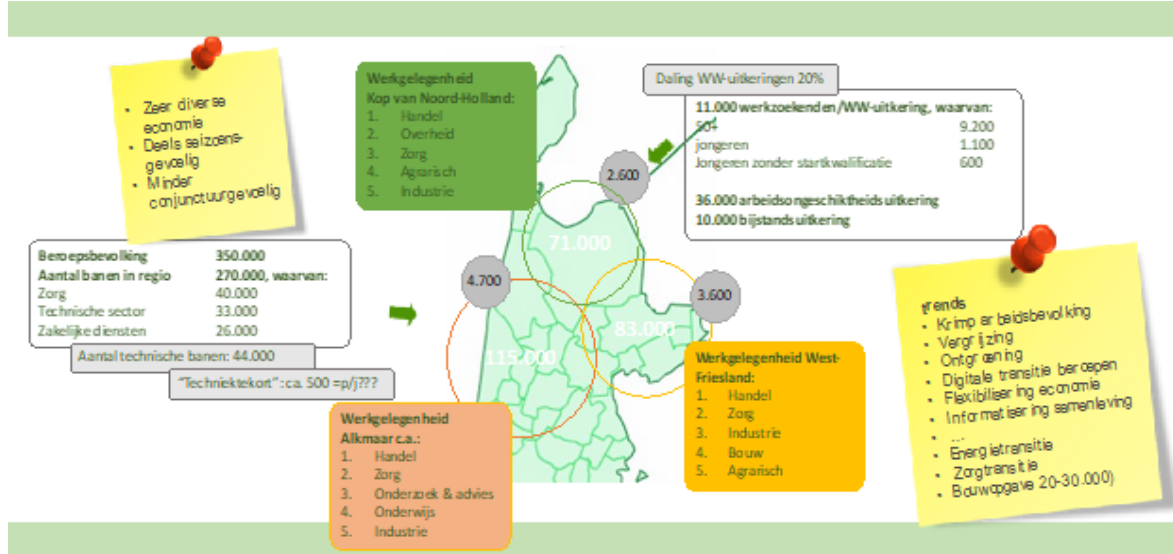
- Zeer diverse economie
- Deels seizoensgevoelig
- Minder conjunctuurgevoelig

Werkgelegenheid Kop van Noord-Holland:
1. Handel
2. Overheid
3. Zorg
4. Agrarisch
5. Industrie

Daling WW-uitkeringen 20%

11.000 werkzoekenden/WW-uitkering, waarvan:
50+ 9.200
jongeren 1.100
Jongeren zonder startkwalificatie 600

36.000 arbeidsongeschiktheidsuitkering
10.000 bijstandsuitkering

2.600

71.000

4.700

3.600

83.000

115.000

| Beroepsbevolking | 350.000 |
|---|---|
| Aantal banen in regio | 270.000, waarvan: |
| Zorg | 40.000 |
| Technische sector | 33.000 |
| Zakelijke diensten | 26.000 |

Aantal technische banen: 44.000

"Techniektekort": ca. 500 =p/j???

Werkgelegenheid Alkmaar e.o.:
1. Handel
2. Zorg
3. Onderzoek & advies
4. Onderwijs
5. Industrie

Werkgelegenheid West-Friesland:
1. Handel
2. Zorg
3. Industrie
4. Bouw
5. Agrarisch

Trends
- Krimp arbeidsbevolking
- Vergrijzing
- Ontgroening
- Digitale transitie beroepen
- Flexibilisering economie
- Informatisering samenleving
- ...
- Energietransitie
- Zorgtransitie
- Bouwopgave 20-30.000)